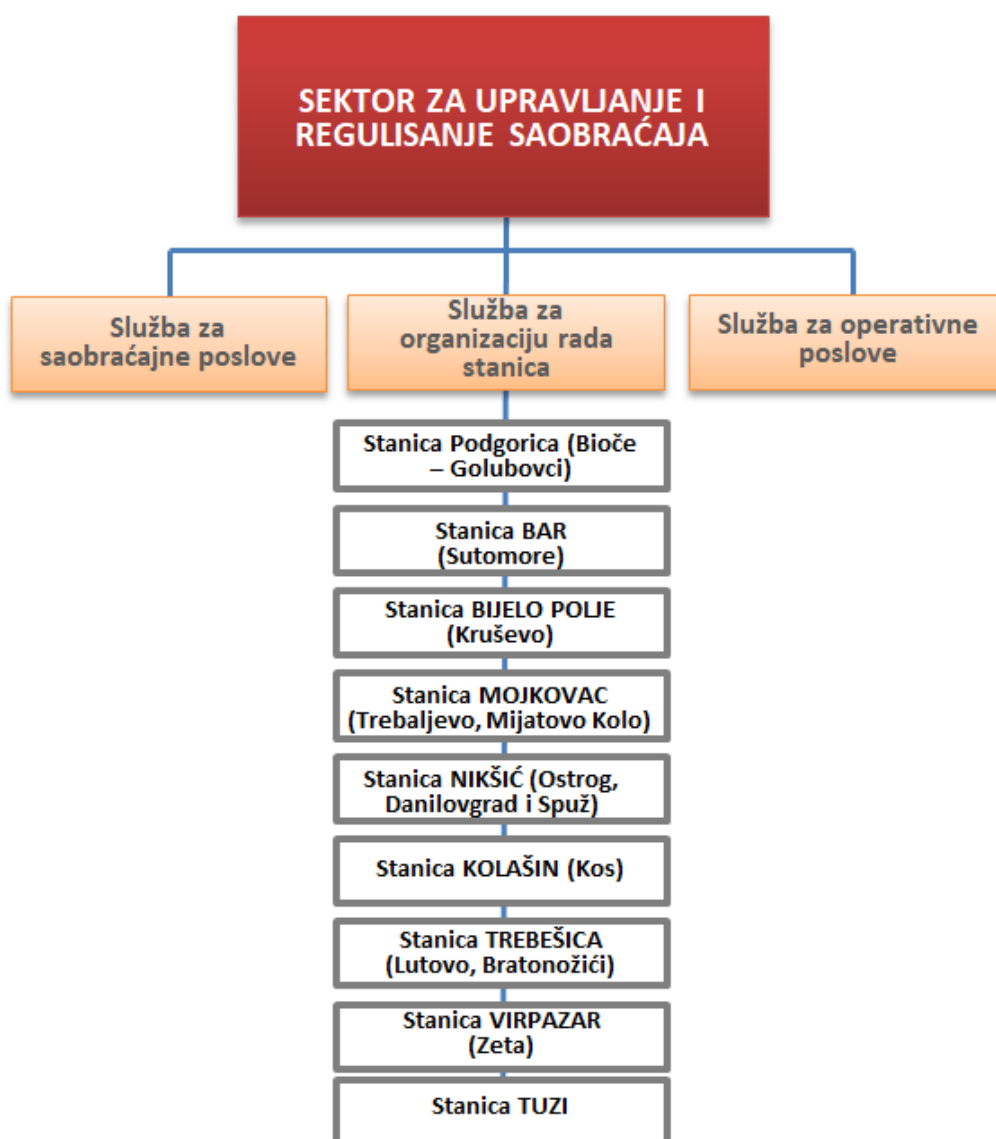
SEKTOR ZA UPRAVLJANJE I REGULISANJE SAOBRAĆAJA

Služba za saobraćajne poslove

Služba za organizaciju rada stanica

Služba za operativne poslove

Stanica Podgorica (Bioče – Golubovci)

Stanica BAR (Sutomore)

Stanica BIJELO POLJE (Kruševo)

Stanica MOJKOVAC (Trebaljevo, Mijatovo Kolo)

Stanica NIKŠIĆ (Ostrog, Danilovgrad i Spuž)

Stanica KOLAŠIN (Kos)

Stanica TREBEŠICA (Lutovo, Bratonožići)

Stanica VIRPAZAR (Zeta)

Stanica TUZI